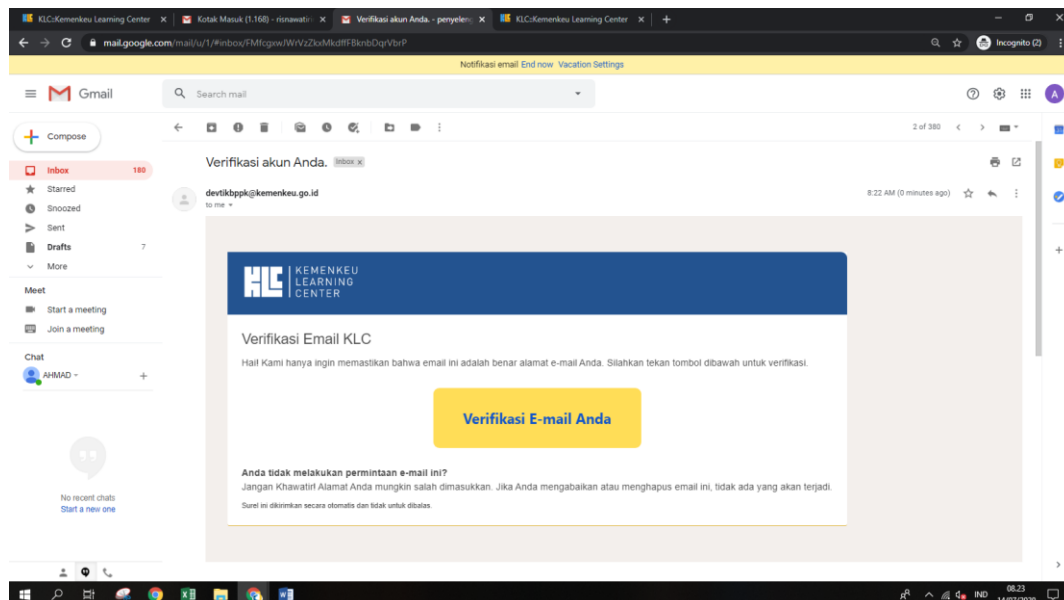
KLC::Kemenkeu Learning Center ×
Kotak Masuk (1.168) - risnawati ×
Verifikasi akun Anda. - penyeleng ×
KLC::Kemenkeu Learning Center ×
+

mail.google.com/mail/u/1/#inbox/FMfcgxwJWrVzZkxMkdffFBknbDqrVbrP

Incognito (2)

Notifikasi email End now Vacation Settings

Gmail

Search mail

Compose

Inbox 180
Starred
Snoozed
Sent
Drafts 7
More

Meet
Start a meeting
Join a meeting

Chat
AHMAD

No recent chats
Start a new one

2 of 380

Verifikasi akun Anda. Inbox ×

devtikbppk@kemenkeu.go.id
to me

8:22 AM (0 minutes ago)

KLC KEMENKEU LEARNING CENTER

Verifikasi Email KLC

Hai! Kami hanya ingin memastikan bahwa email ini adalah benar alamat e-mail Anda. Silahkan tekan tombol dibawah untuk verifikasi.

Verifikasi E-mail Anda

Anda tidak melakukan permintaan e-mail ini?
Jangan Khawatir! Alamat Anda mungkin salah dimasukkan. Jika Anda mengabaikan atau menghapus email ini, tidak ada yang akan terjadi.

Surel ini dikirimkan secara otomatis dan tidak untuk dibalas.

IND 08.23 14/07/2020